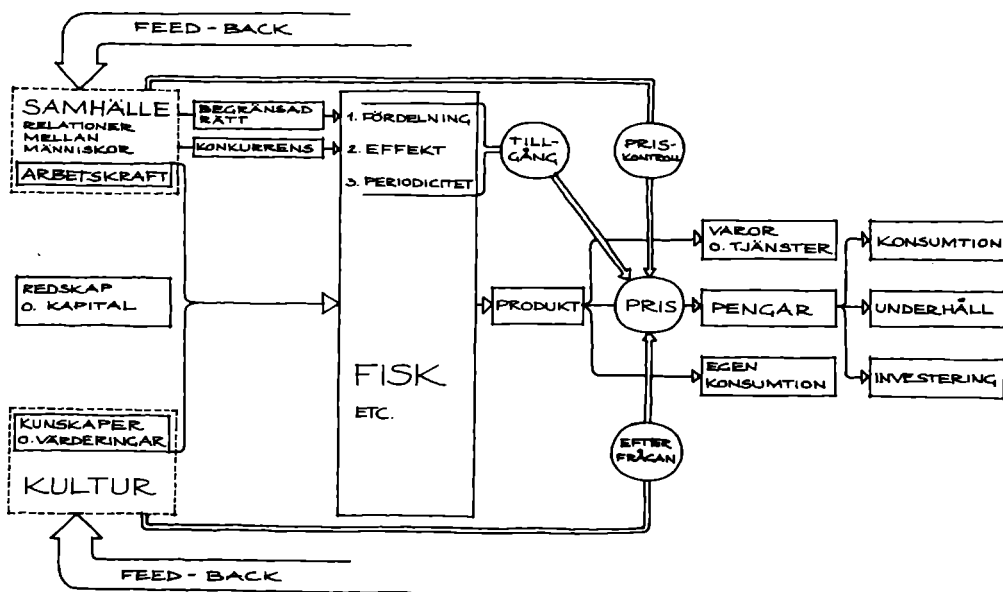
FEED - BACK

SAMHÄLLE
RELATIONER MELLAN MÄNNISKOR

ARBETSKRAFT

BEGRÄNSAD RÄTT

KONKURRENS

1. FÖRDELNING
2. EFFEKT
3. PERIODICITET

TILLGÅNG

PRISKONTROLL

REDSKAP O. KAPITAL

FISK
ETC.

PRODUKT

PRIS

VAROR O. TJÄNSTER

PENGAR

EGEN KONSUMTION

KONSUMTION

UNDERHÅLL

INVESTERING

KUNSKAPER O. VÄRDERINGAR

KULTUR

EFTERFRÅGAN

FEED - BACK